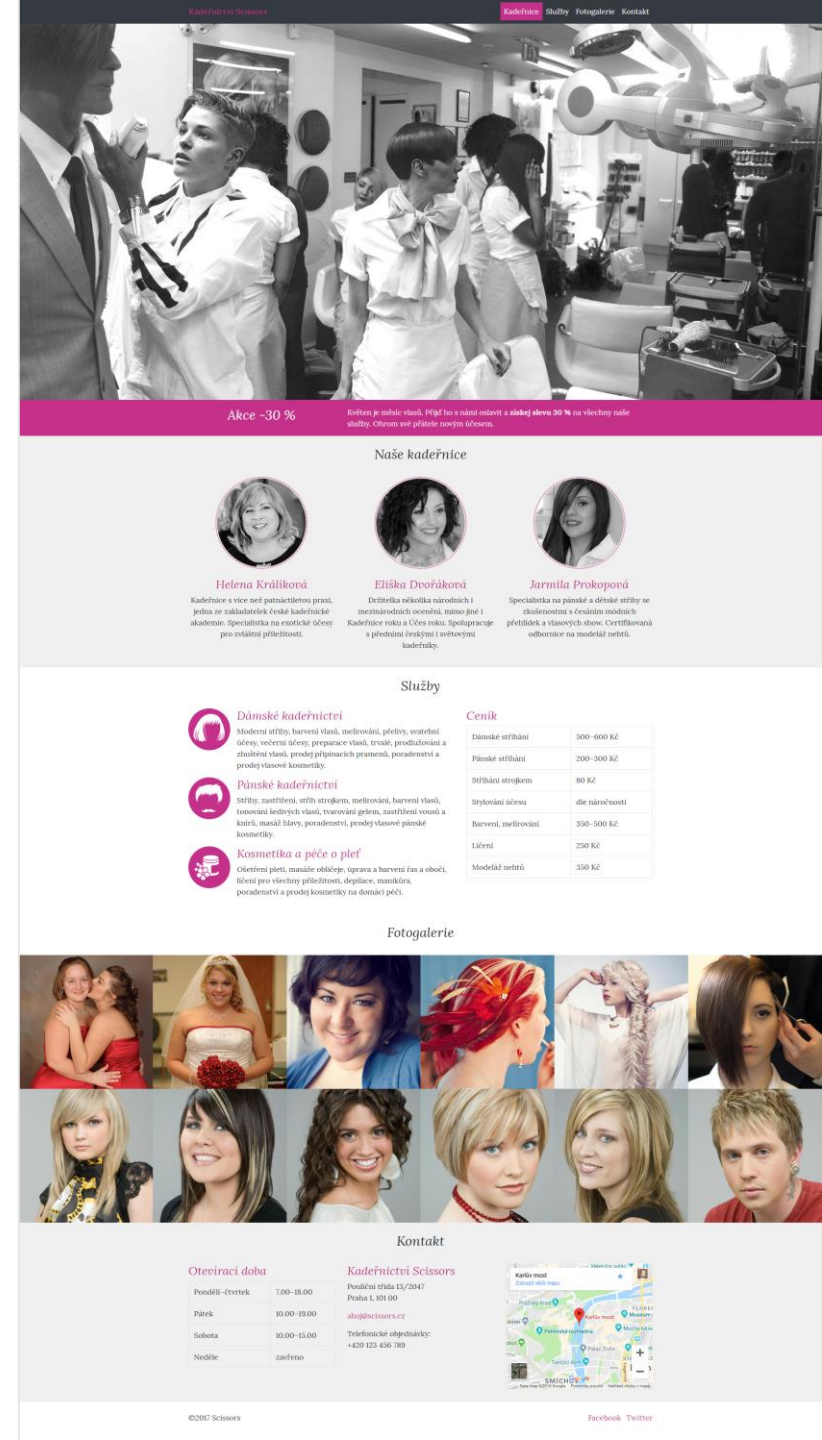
Kadeřnictví Scissors

Kadeřnice Služby Fotogalerie Kontakt

Akce -30 %

Květen je měsíc vlasů. Přijď ho s námi oslavit a **získej slevu 30 %** na všechny naše služby. Ohrom své přátele novým účesem.

Naše kadeřnice

Helena Králíková

Kadeřnice s více než patnáctiletou praxí, jedna ze zakladatelek české kadeřnické akademie. Specialistka na exotické účesy pro zvláštní příležitosti.

Eliška Dvořáková

Držitelka několika národních i mezinárodních ocenění, mimo jiné i Kadeřnice roku a Účes roku. Spolupracuje s předními českými i světovými kadeřníky.

Jarmila Prokopová

Specialistka na pánské a dětské střihy se zkušenostmi s česáním módních přehlídek a vlasových show. Certifikovaná odbornice na modeláž nehtů.

Služby

Dámské kadeřnictví

Moderní střihy, barvení vlasů, melírování, přelivy, svatební účesy, večerní účesy, preparace vlasů, trvalé, prodlužování a zhuštění vlasů, prodej připínacích pramenů, poradenství a prodej vlasové kosmetiky.

Pánské kadeřnictví

Střihy, zastřižení, střih strojkem, melírování, barvení vlasů, tónování šedivých vlasů, tvarování gelem, zastřižení vousů a knírů, masáž hlavy, poradenství, prodej vlasové pánské kosmetiky.

Kosmetika a péče o pleť

Ošetření pleti, masáže obličeje, úprava a barvení řas a obočí, líčení pro všechny příležitosti, depilace, manikúra, poradenství a prodej kosmetiky na domácí péči.

Ceník

| Dámské stříhání | 500–600 Kč |
|---|---|
| Pánské stříhání | 200–300 Kč |
| Stříhání strojkem | 80 Kč |
| Stylování účesu | dle náročnosti |
| Barvení, melírování | 350–500 Kč |
| Líčení | 250 Kč |
| Modeláž nehtů | 350 Kč |

Fotogalerie

Kontakt

Otevírací doba

| Pondělí–čtvrtek | 7.00–18.00 |
|---|---|
| Pátek | 10.00–19.00 |
| Sobota | 10.00–15.00 |
| Neděle | zavřeno |

Kadeřnictví Scissors

Pouliční třída 13/2047
Praha 1, 101 00

ahoj@scissors.cz

Telefonické objednávky:
+420 123 456 789

Karlův most
Zobrazit větší mapu
Karlův most
SMÍCHOV

©2017 Scissors

Facebook Twitter